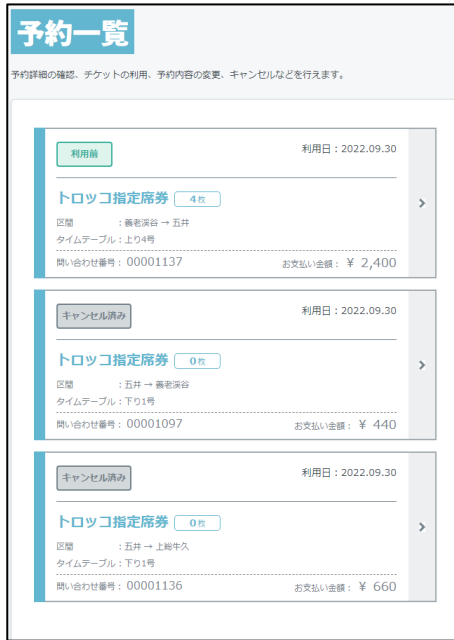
予約一覧

予約詳細の確認、チケットの利用、予約内容の変更、キャンセルなどを行えます。

利用前
利用日：2022.09.30
トロッコ指定席券 4枚
区間 ：養老渓谷 → 五井
タイムテーブル：上り4号
問い合わせ番号：00001137
お支払い金額：￥ 2,400

キャンセル済み
利用日：2022.09.30
トロッコ指定席券 0枚
区間 ：五井 → 養老渓谷
タイムテーブル：下り1号
問い合わせ番号：00001097
お支払い金額：￥ 440

キャンセル済み
利用日：2022.09.30
トロッコ指定席券 0枚
区間 ：五井 → 上総牛久
タイムテーブル：下り1号
問い合わせ番号：00001136
お支払い金額：￥ 660